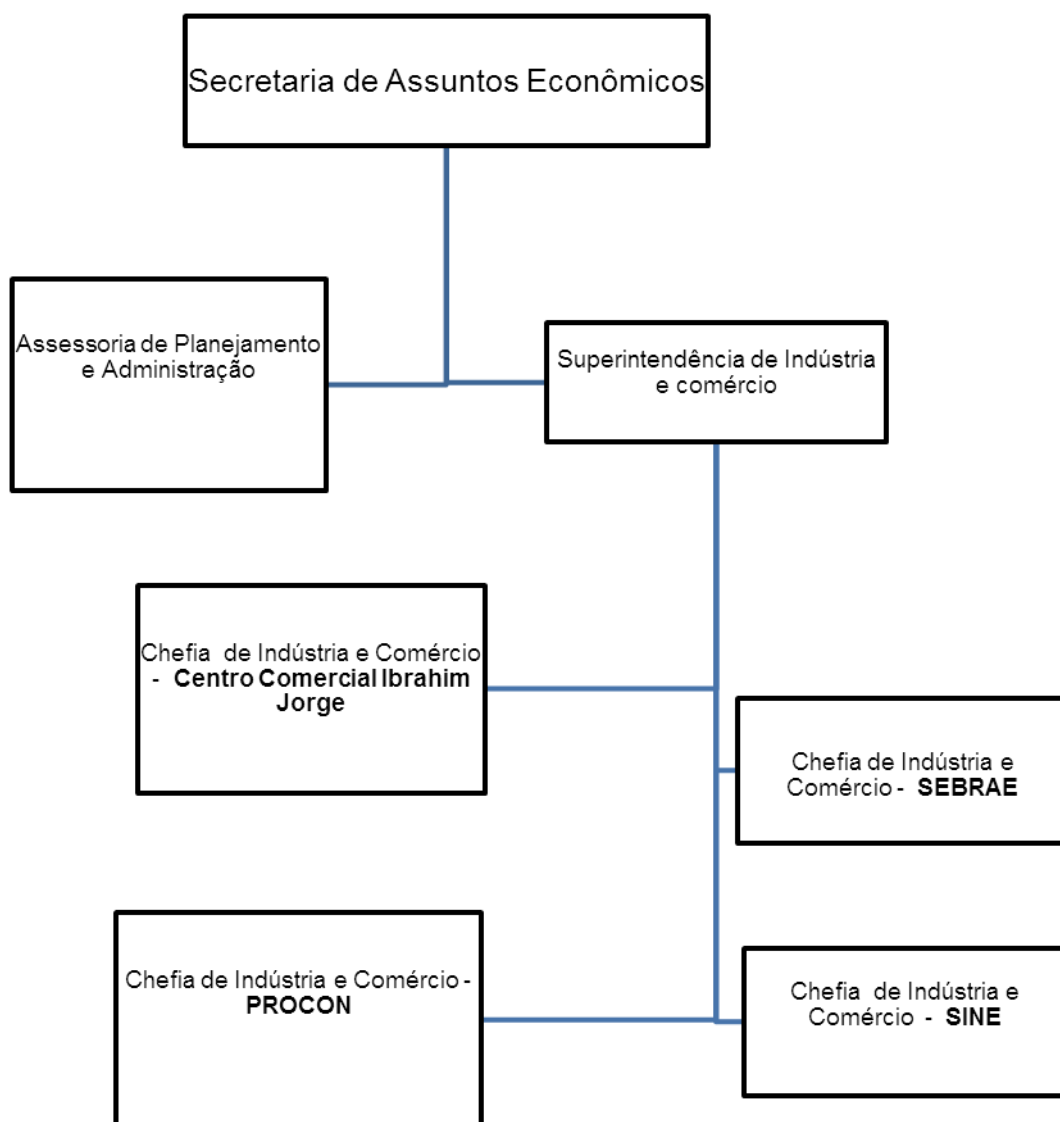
Secretaria de Assuntos Econômicos

Assessoria de Planejamento e Administração

Superintendência de Indústria e comércio

Chefia de Indústria e Comércio - **Centro Comercial Ibrahim Jorge**

Chefia de Indústria e Comércio - **SEBRAE**

Chefia de Indústria e Comércio - **PROCON**

Chefia de Indústria e Comércio - **SINE**